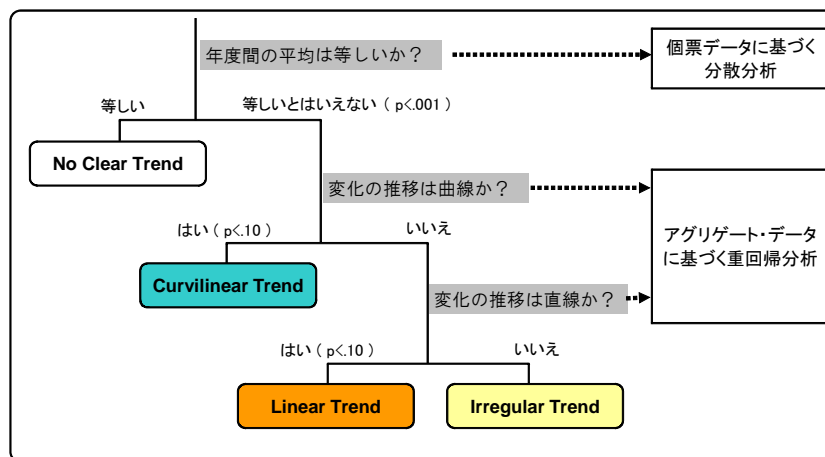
年度間の平均は等しいか？

個票データに基づく分散分析

等しい

等しいとはいえない（ p<.001 ）

No Clear Trend

変化の推移は曲線か？

はい（ p<.10 ）

いいえ

アグリゲート･データに基づく重回帰分析

Curvilinear Trend

変化の推移は直線か？

はい（ p<.10 ）

いいえ

Linear Trend

Irregular Trend